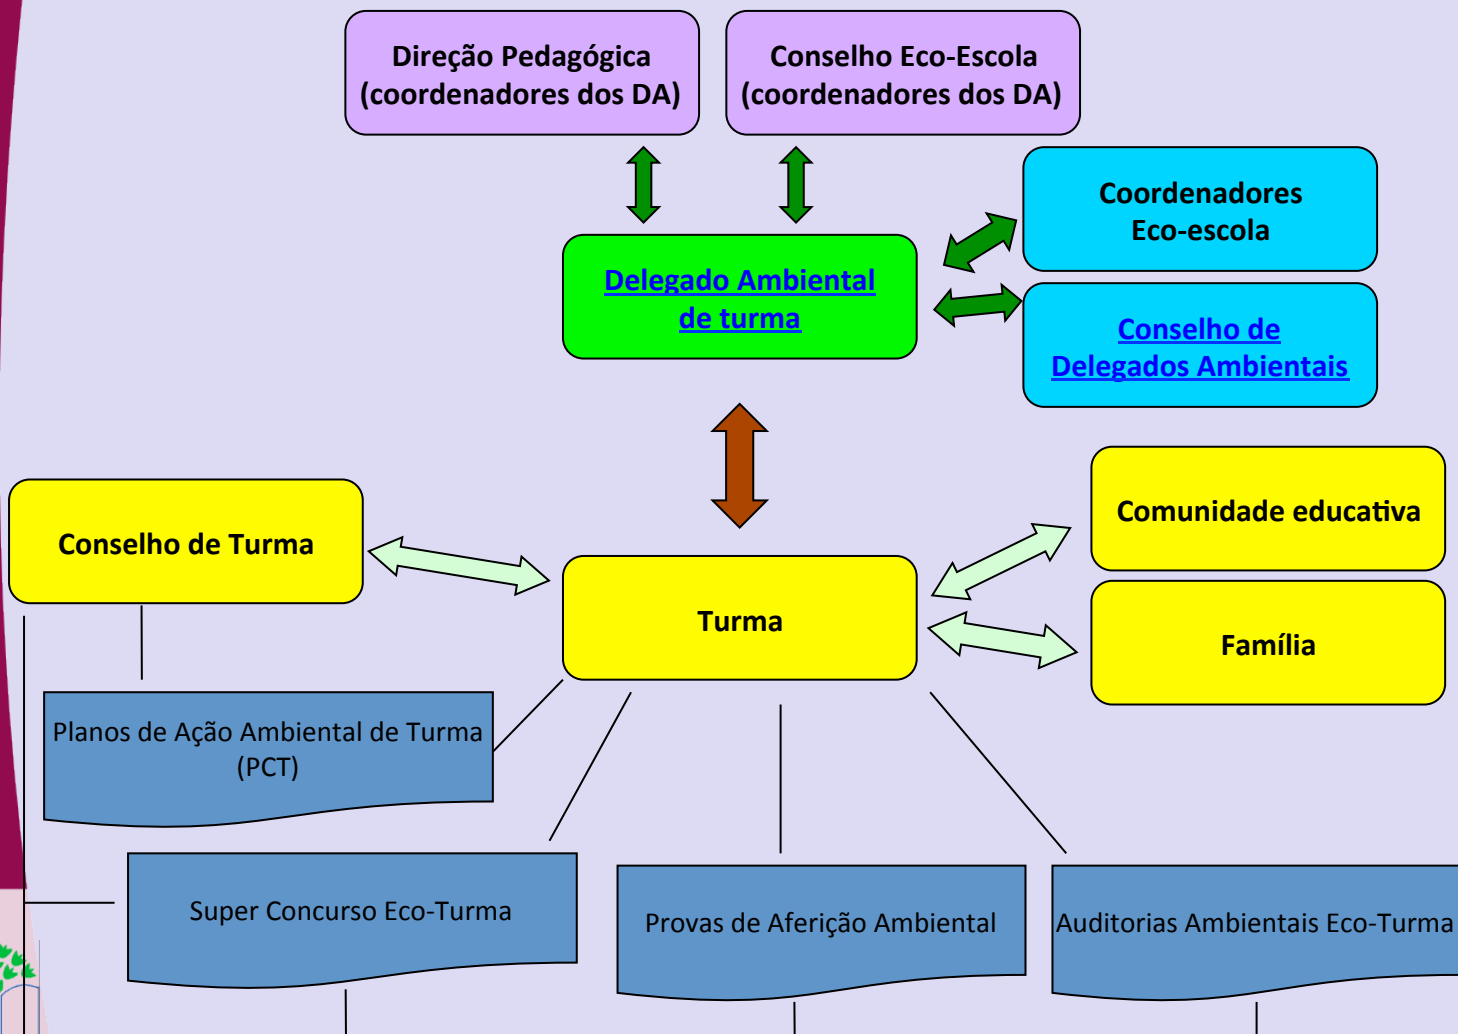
Direção Pedagógica (coordenadores dos DA)

Conselho Eco-Escola (coordenadores dos DA)

Coordenadores Eco-escola

Delegado Ambiental de turma

Conselho de Delegados Ambientais

Conselho de Turma

Turma

Comunidade educativa

Família

Planos de Ação Ambiental de Turma (PCT)

Super Concurso Eco-Turma

Provas de Aferição Ambiental

Auditorias Ambientais Eco-Turma